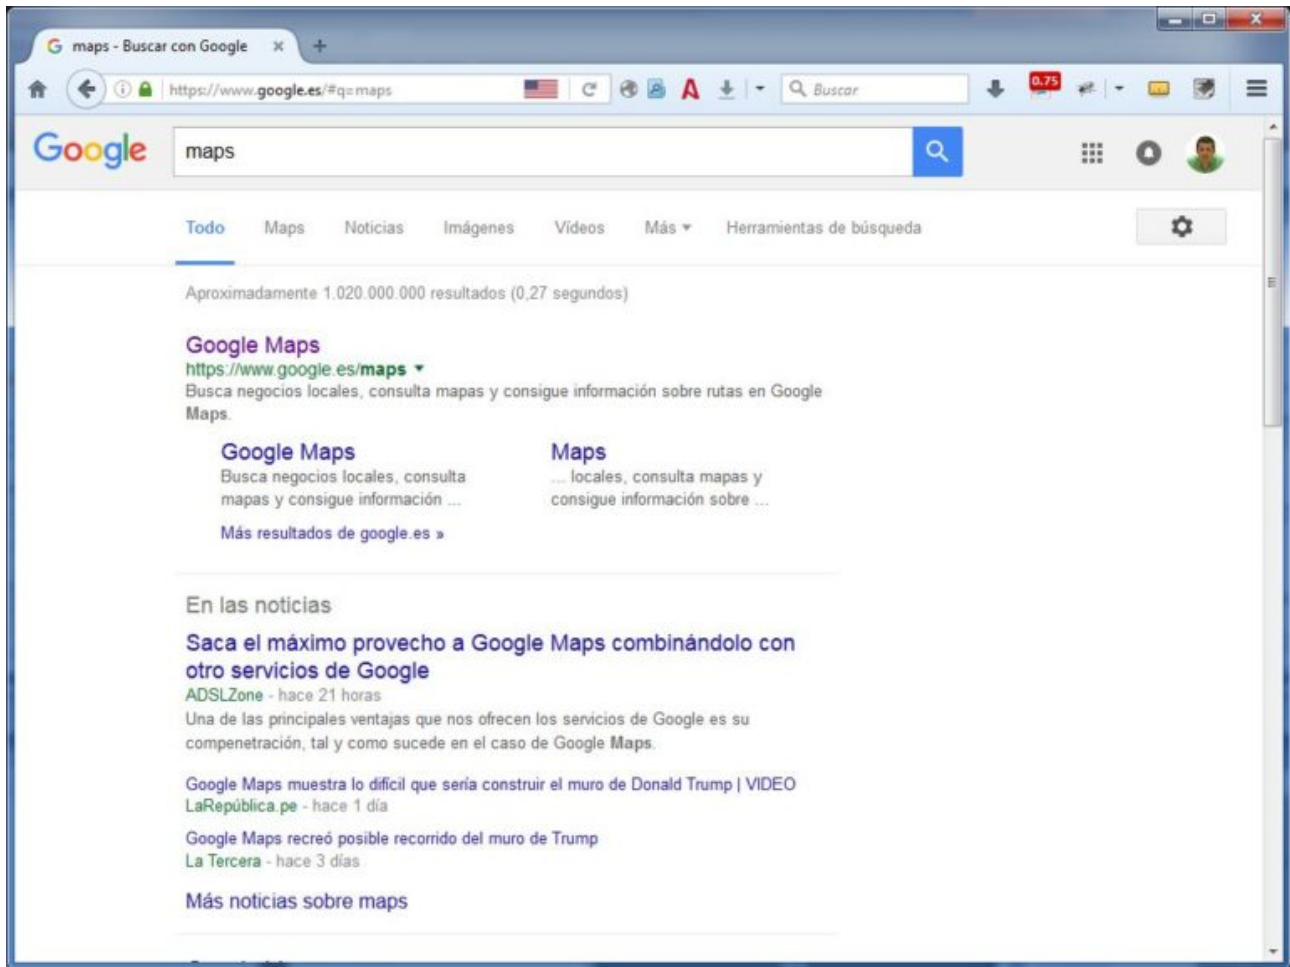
G maps - Buscar con Google ×

https://www.google.es/#q=maps

Buscar

0.75

Google

maps

Todo Maps Noticias Imágenes Vídeos Más Herramientas de búsqueda

Aproximadamente 1.020.000.000 resultados (0,27 segundos)

Google Maps
https://www.google.es/maps
Busca negocios locales, consulta mapas y consigue información sobre rutas en Google Maps.

Google Maps
Busca negocios locales, consulta mapas y consigue información ...

Maps
... locales, consulta mapas y consigue información sobre ...

Más resultados de google.es »

En las noticias

Saca el máximo provecho a Google Maps combinándolo con otro servicios de Google
ADSLZone - hace 21 horas
Una de las principales ventajas que nos ofrecen los servicios de Google es su compenetración, tal y como sucede en el caso de Google Maps.

Google Maps muestra lo difícil que sería construir el muro de Donald Trump | VIDEO
LaRepública.pe - hace 1 día

Google Maps recreó posible recorrido del muro de Trump
La Tercera - hace 3 días

Más noticias sobre maps